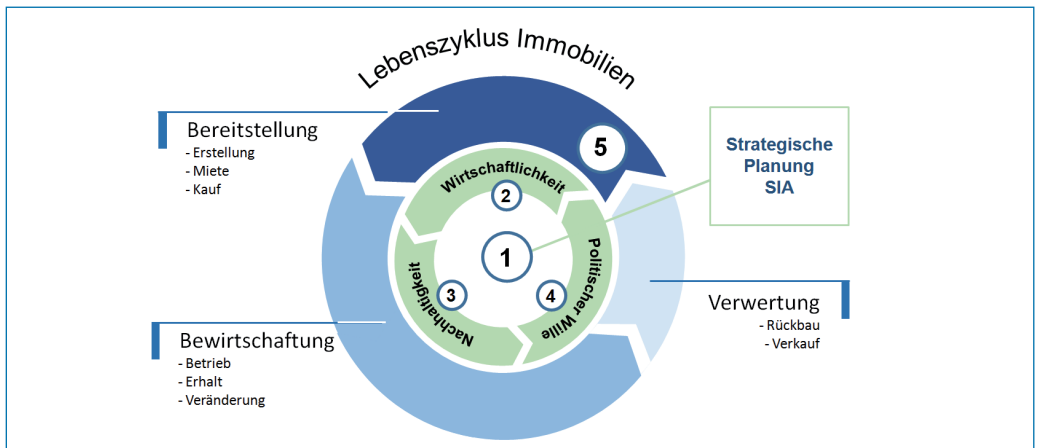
Lebenszyklus Immobilien

Bereitstellung
- Erstellung
- Miete
- Kauf

5

Strategische Planung SIA

Wirtschaftlichkeit

2

1

Politischer Wille

Nachhaltigkeit

3

4

Verwertung
- Rückbau
- Verkauf

Bewirtschaftung
- Betrieb
- Erhalt
- Veränderung